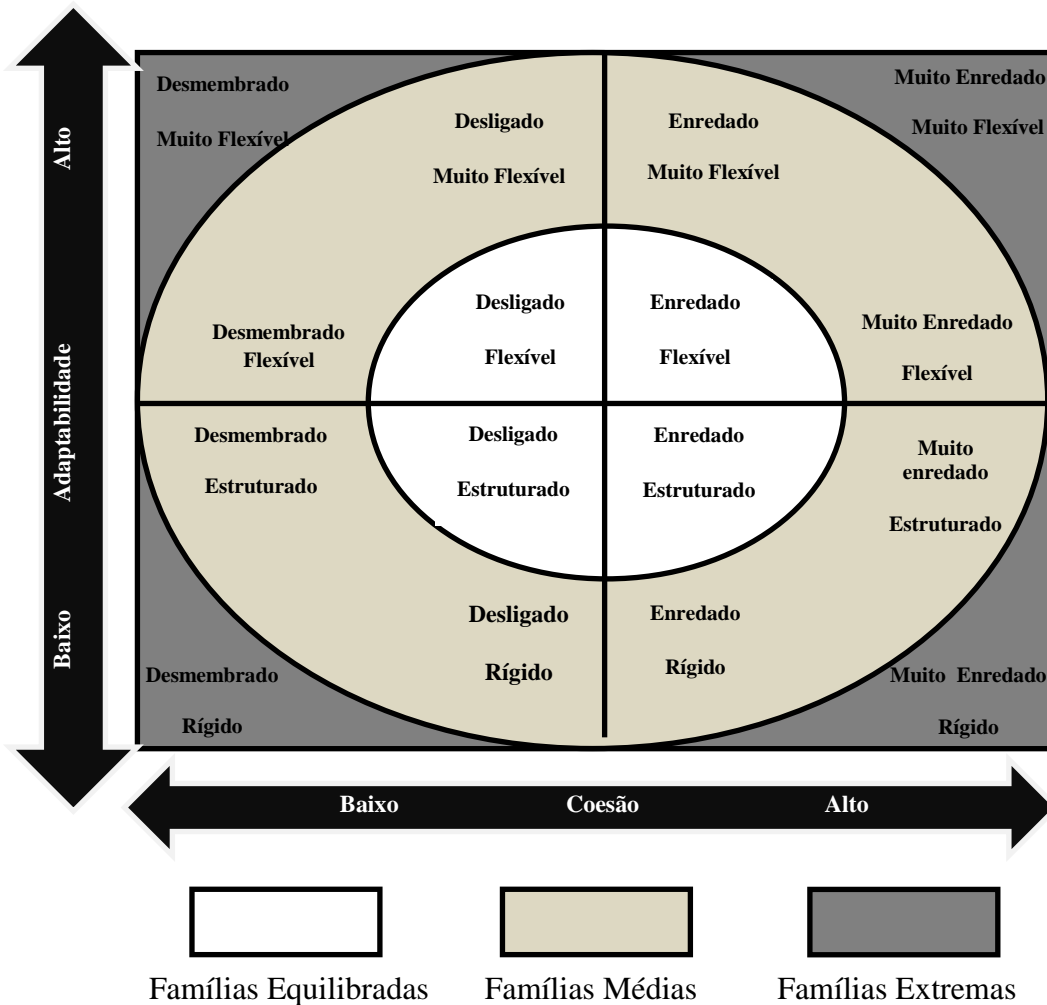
Alto

Adaptabilidade

Baixo

Desmembrado

Muito Flexível

Desligado

Muito Flexível

Enredado

Muito Flexível

Muito Enredado

Muito Flexível

Desmembrado Flexível

Desligado

Flexível

Enredado

Flexível

Muito Enredado

Flexível

Desmembrado

Estruturado

Desligado

Estruturado

Enredado

Estruturado

Muito enredado

Estruturado

Desligado

Rígido

Enredado

Rígido

Desmembrado

Rígido

Muito Enredado

Rígido

Baixo

Coesão

Alto

Famílias Equilibradas

Famílias Médias

Famílias Extremas